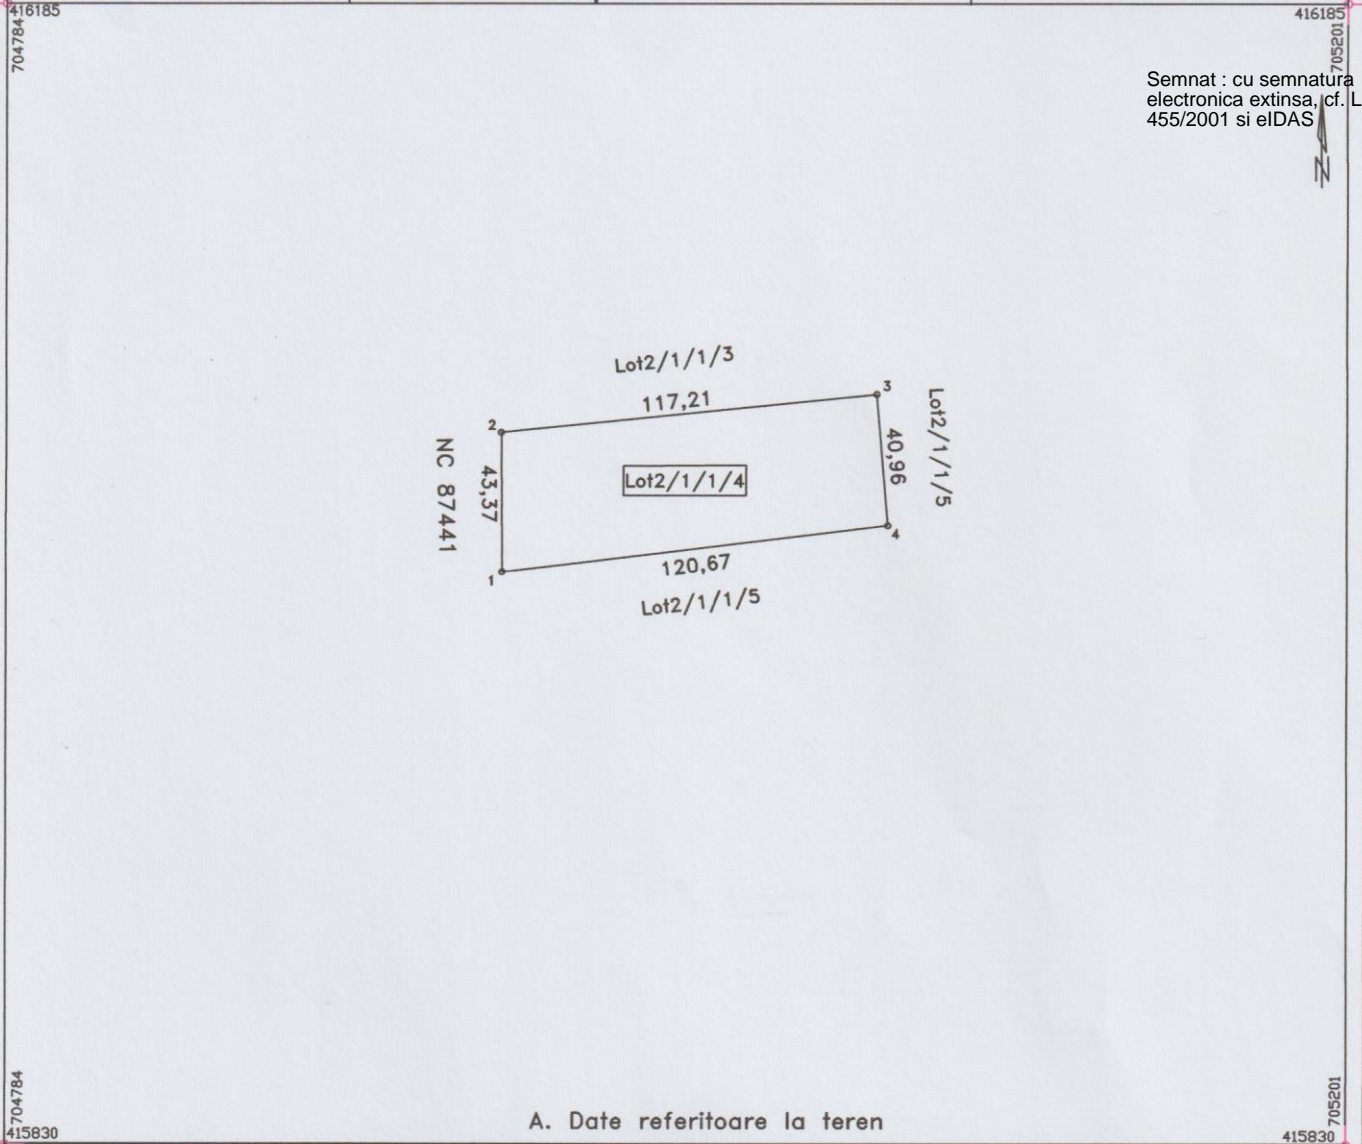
416185
704784
416185
705201

Semnat : cu semnatura electronica extinsa, cf. L 455/2001 si eIDAS

N

Lot2/1/1/3
117,21
3
2
Lot2/1/1/5
40,96
NC 87441
43,37
Lot2/1/1/4
4
120,67
1
Lot2/1/1/5

704784
415830
705201
415830

A. Date referitoare la teren